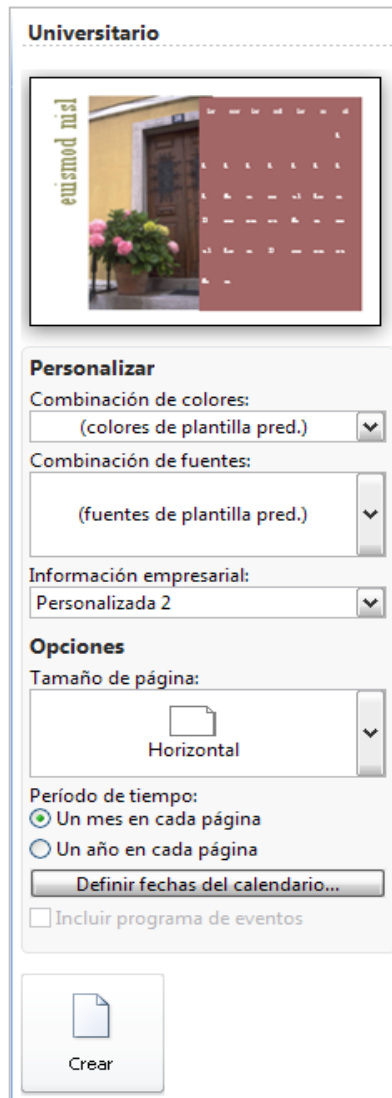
Universitario

eiusmod nisl

Personalizar
Combinación de colores:
(colores de plantilla pred.)
Combinación de fuentes:
(fuentes de plantilla pred.)
Información empresarial:
Personalizada 2

Opciones
Tamaño de página:
Horizontal
Período de tiempo:
Un mes en cada página
Un año en cada página
Definir fechas del calendario...
Incluir programa de eventos

Crear